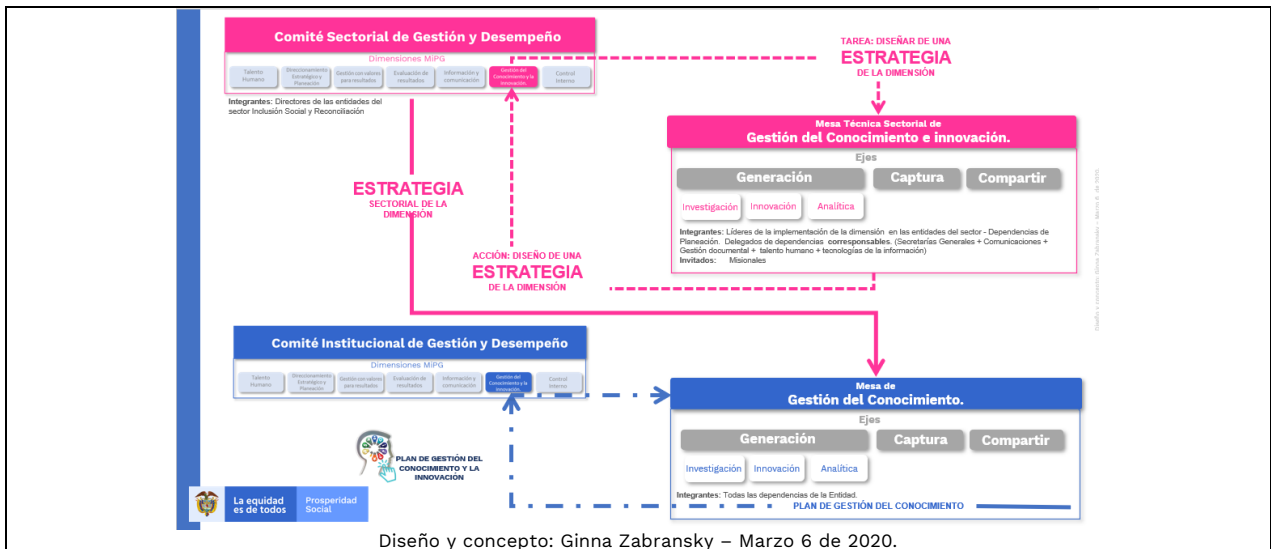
Comité Sectorial de Gestión y Desempeño

Dimensiones MIPG

Talento Humano | Direccionamiento Estratégico y Planeación | Gestión con valores para resultados | Evaluación de resultados | Información y comunicación | Gestión del Conocimiento y la Innovación | Control Interno

Integrantes: Directores de las entidades del sector Inclusión Social y Reconciliación

TAREA: DISEÑAR DE UNA
ESTRATEGIA
DE LA DIMENSIÓN

Mesa Técnica Sectorial de
Gestión del Conocimiento e innovación.

Ejes

Generación | Captura | Compartir

Investigación | Innovación | Analítica

Integrantes: Líderes de la implementación de la dimensión en las entidades del sector - Dependencias de Planeación. Delegados de dependencias corresponsables. (Secretarías Generales + Comunicaciones + Gestión documental + talento humano + tecnologías de la información)
Invitados: Misionales

ESTRATEGIA
SECTORIAL DE LA DIMENSIÓN

ACCIÓN: DISEÑO DE UNA
ESTRATEGIA
DE LA DIMENSIÓN

Diseño y concepto: Ginna Zabransky – Marzo 6 de 2020.

Comité Institucional de Gestión y Desempeño

Dimensiones MIPG

Talento Humano | Direccionamiento Estratégico y Planeación | Gestión con valores para resultados | Evaluación de resultados | Información y comunicación | Gestión del Conocimiento y la Innovación | Control Interno

Mesa de
Gestión del Conocimiento.

Ejes

Generación | Captura | Compartir

Investigación | Innovación | Analítica

Integrantes: Todas las dependencias de la Entidad.

PLAN DE GESTIÓN DEL CONOCIMIENTO Y LA INNOVACIÓN

PLAN DE GESTIÓN DEL CONOCIMIENTO

La equidad es de todos | Prosperidad Social

Diseño y concepto: Ginna Zabransky – Marzo 6 de 2020.